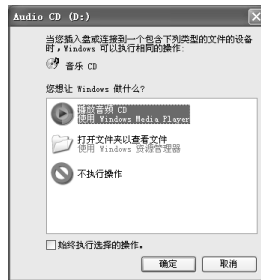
Audio CD (D:)

当您插入盘或连接到一个包含下列类型的文件的设备时，Windows 可以执行相同的操作:

音乐 CD

您想让 Windows 做什么?

播放音频 CD
使用 Windows Media Player

打开文件夹以查看文件
使用 Windows 资源管理器

不执行操作

始终执行选择的操作。

确定 取消